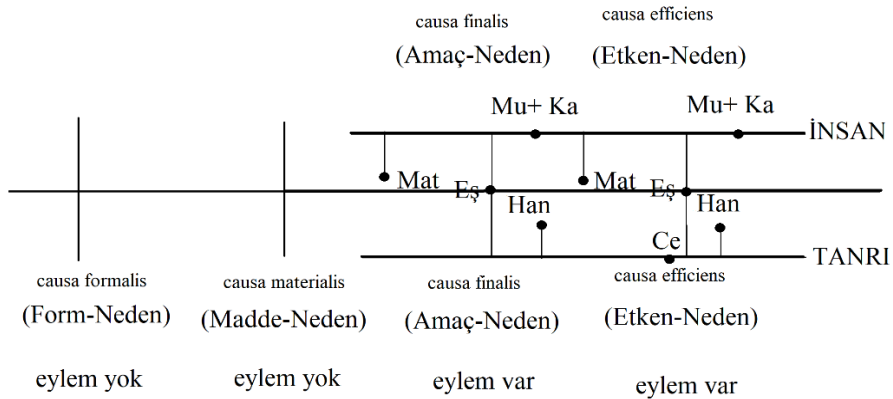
causa finalis
(Amaç-Neden)

causa efficiens
(Etken-Neden)

Mu+ Ka

Mu+ Ka

İNSAN

Mat

Eş

Mat

Eş

Han

Han

Ce

TANRI

causa formalis
(Form-Neden)

causa materialis
(Madde-Neden)

causa finalis
(Amaç-Neden)

causa efficiens
(Etken-Neden)

eylem yok

eylem yok

eylem var

eylem var